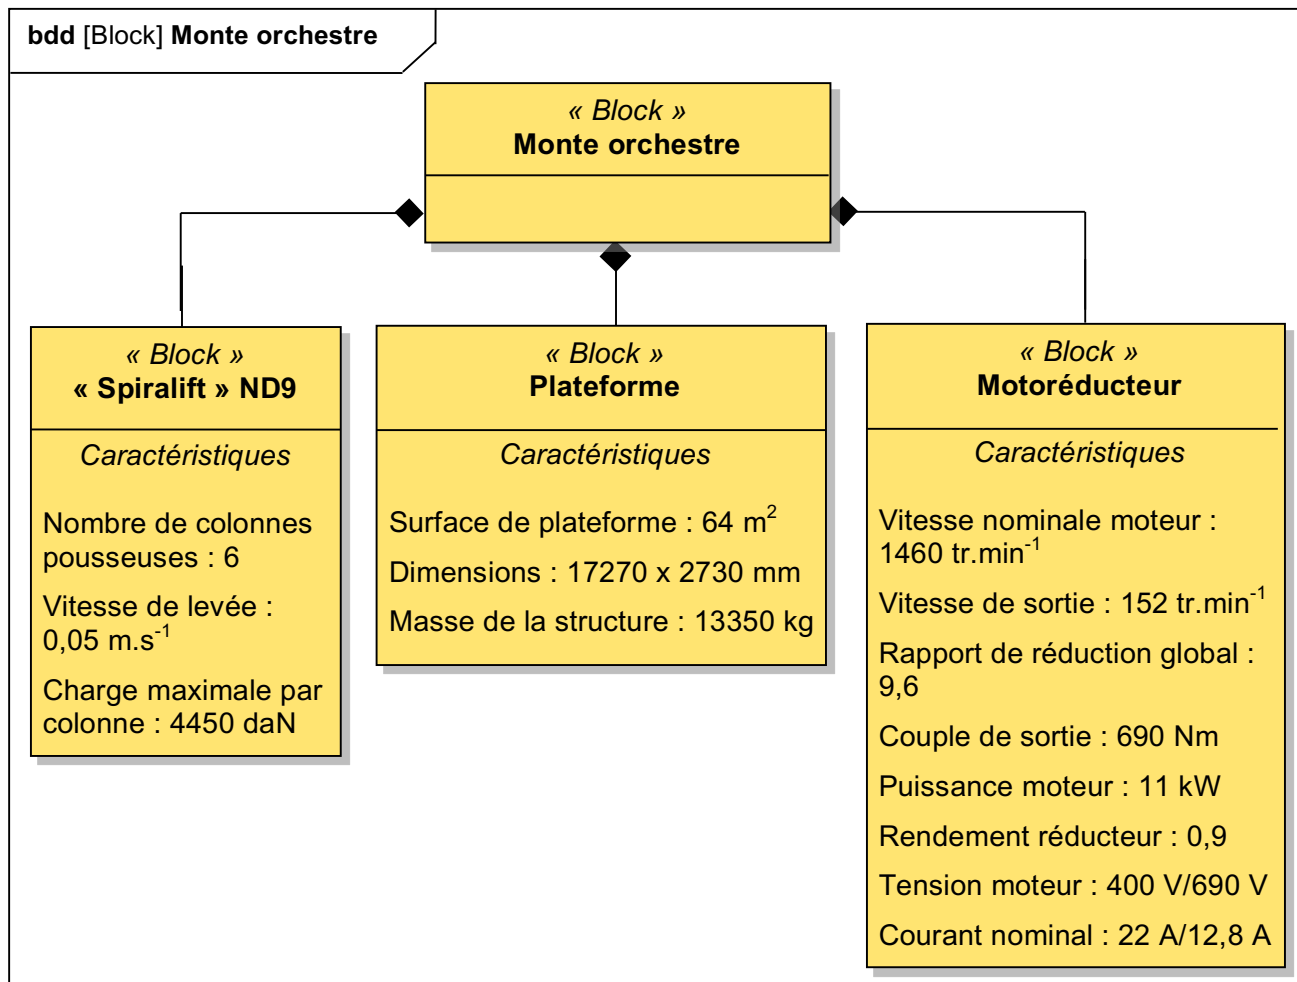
bdd [Block] Monte orchestre

« Block »
Monte orchestre

« Block »
« Spiralift » ND9

Caractéristiques

Nombre de colonnes pousseuses : 6

Vitesse de levée : 0,05 m.s$^{-1}$

Charge maximale par colonne : 4450 daN

« Block »
Plateforme

Caractéristiques

Surface de plateforme : 64 m$^2$

Dimensions : 17270 x 2730 mm

Masse de la structure : 13350 kg

« Block »
Motoréducteur

Caractéristiques

Vitesse nominale moteur : 1460 tr.min$^{-1}$

Vitesse de sortie : 152 tr.min$^{-1}$

Rapport de réduction global : 9,6

Couple de sortie : 690 Nm

Puissance moteur : 11 kW

Rendement réducteur : 0,9

Tension moteur : 400 V/690 V

Courant nominal : 22 A/12,8 A